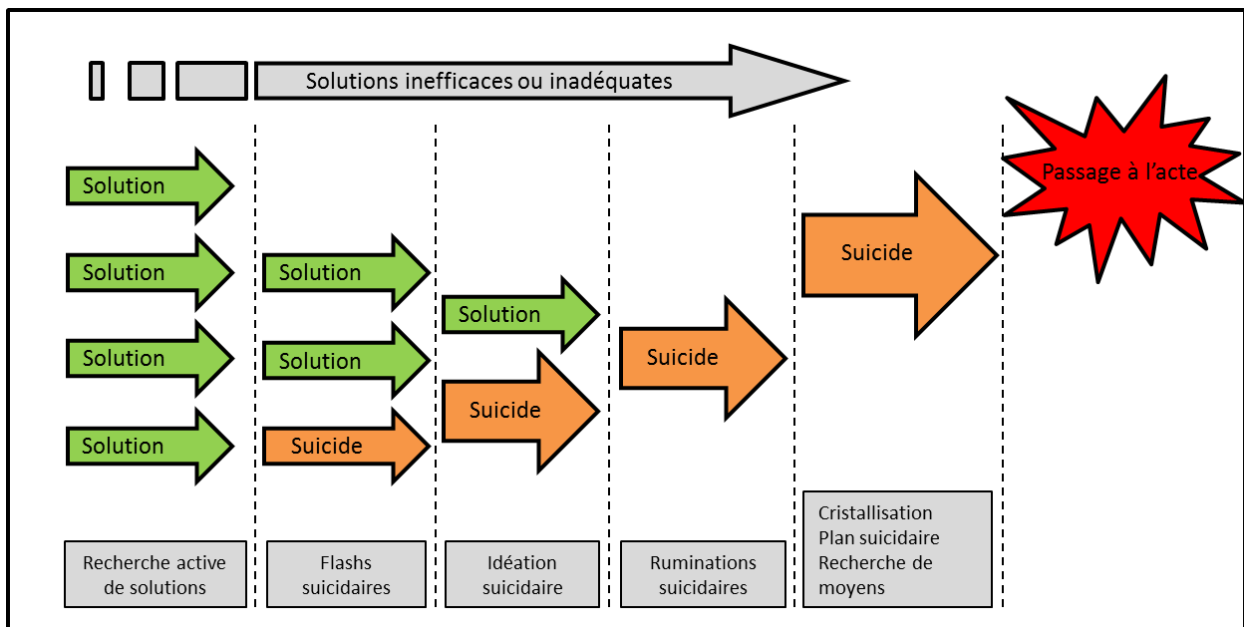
Solutions inefficaces ou inadéquates

Solution
Solution
Solution
Solution

Solution
Solution
Suicide

Solution
Suicide

Suicide

Suicide

Passage à l'acte

Recherche active de solutions

Flashs suicidaires

Idéation suicidaire

Ruminations suicidaires

Cristallisation
Plan suicidaire
Recherche de moyens